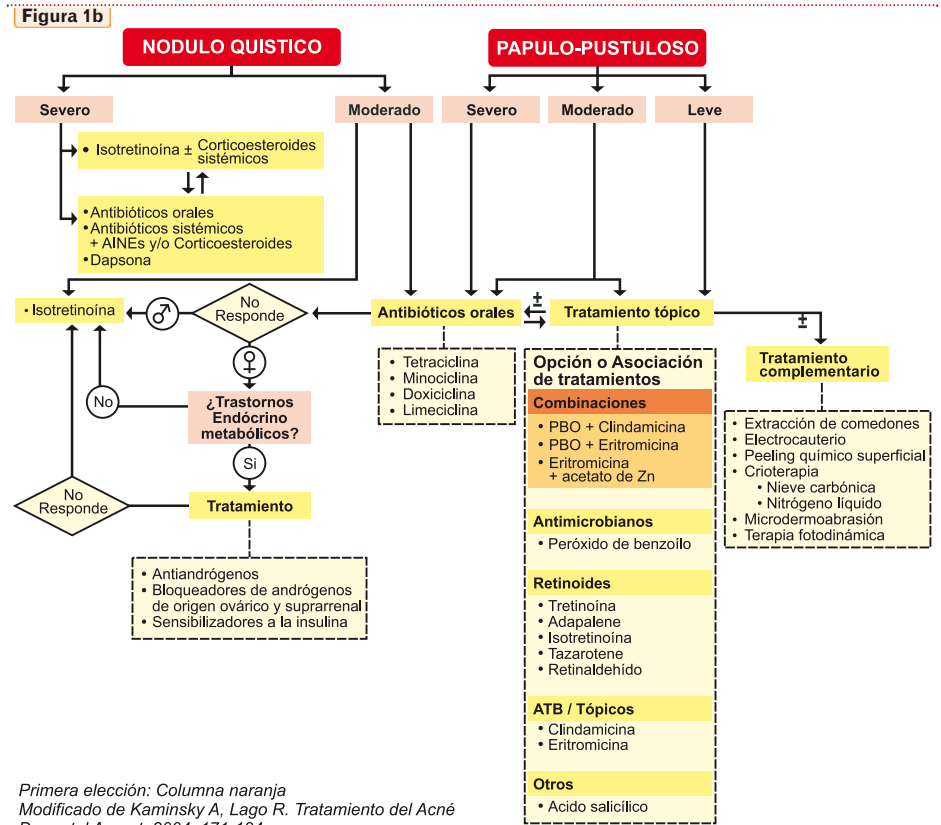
Figura 1b

NODULO QUISTICO

PAPULO-PUSTULOSO

Severo

Moderado

Severo

Moderado

Leve

• Isotretinoína ± Corticoesteroides sistémicos

• Antibióticos orales
• Antibióticos sistémicos + AINEs y/o Corticoesteroides
• Dapsona

• Isotretinoína

♂

No Responde

Antibióticos orales

±

Tratamiento tópico

±

♀

Tetraciclina
Minociclina
Doxiciclina
Limeciclina

Opción o Asociación de tratamientos

Tratamiento complementario

No

¿Trastornos Endócrino metabólicos?

Combinaciones

PBO + Clindamicina
PBO + Eritromicina
Eritromicina + acetato de Zn

Extracción de comedones
Electrocauterio
Peeling químico superficial
Crioterapia
• Nieve carbónica
• Nitrógeno líquido
Microdermoabrasión
Terapia fotodinámica

Si

No Responde

Tratamiento

Antimicrobianos

Peróxido de benzoílo

Antiandrógenos
Bloqueadores de andrógenos de origen ovárico y suprarrenal
Sensibilizadores a la insulina

Retinoides

Tretinoína
Adapalene
Isotretinoína
Tazarotene
Retinaldehído

ATB / Tópicos

Clindamicina
Eritromicina

Otros

Acido salicílico

Primera elección: Columna naranja
Modificado de Kaminsky A, Lago R. Tratamiento del Acné
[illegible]